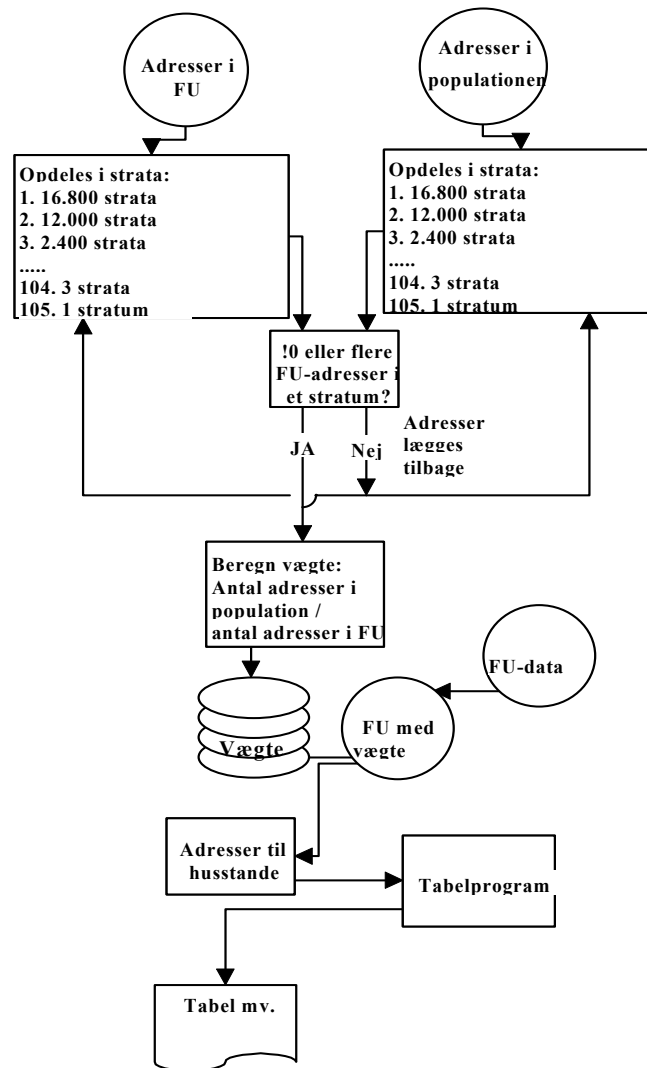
Adresser i FU

Adresser i populationen

Opdeles i strata:
1. 16.800 strata
2. 12.000 strata
3. 2.400 strata
.....
104. 3 strata
105. 1 stratum

Opdeles i strata:
1. 16.800 strata
2. 12.000 strata
3. 2.400 strata
.....
104. 3 strata
105. 1 stratum

!0 eller flere FU-adresser i et stratum?

JA

Nej

Adresser lægges tilbage

Beregn vægte:
Antal adresser i population /
antal adresser i FU

FU-data

Vægte

FU med vægte

Adresser til husstande

Tabelprogram

Tabel mv.